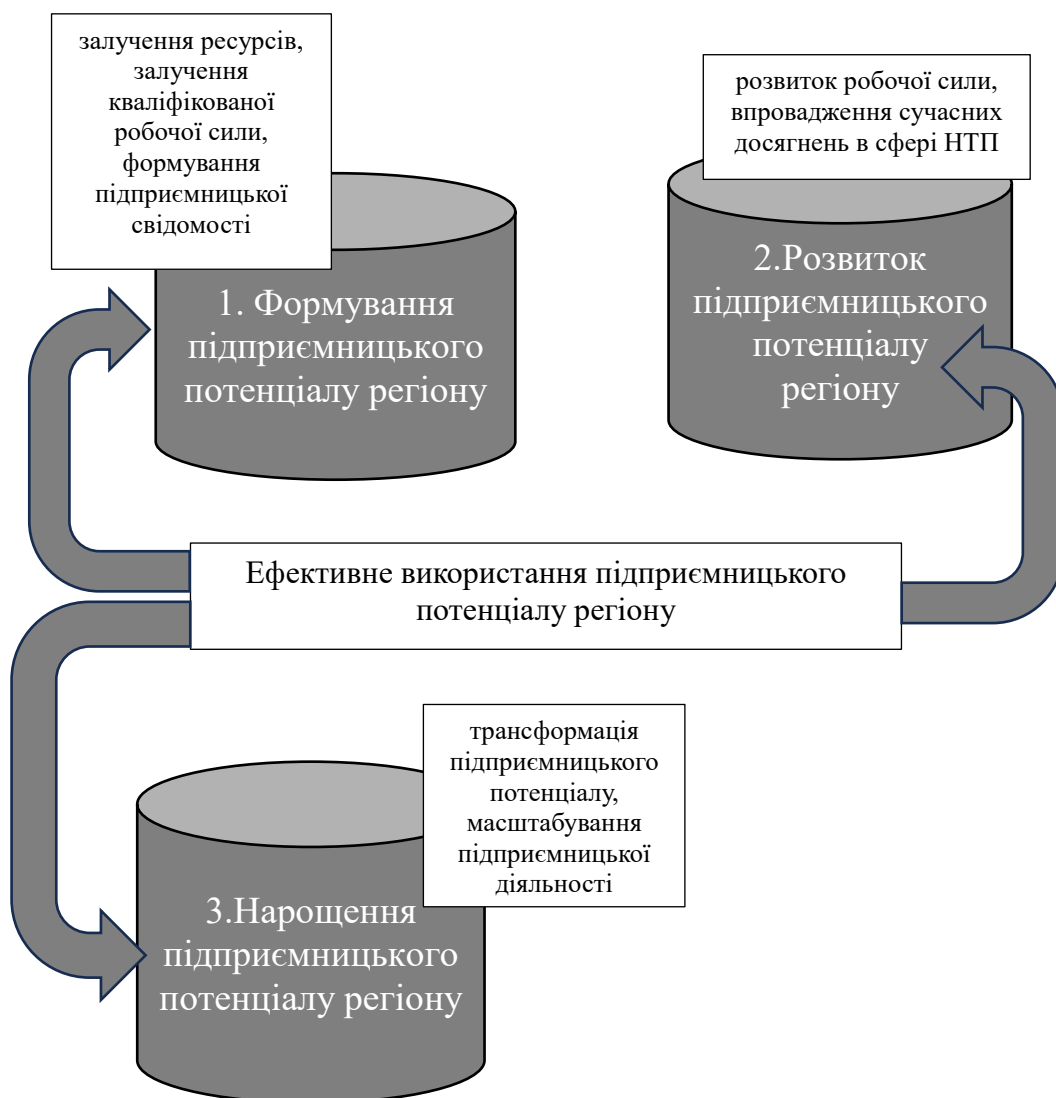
залучення ресурсів, залучення кваліфікованої робочої сили, формування підприємницької свідомості

1. Формування підприємницького потенціалу регіону

розвиток робочої сили, впровадження сучасних досягнень в сфері НТП

2.Розвиток підприємницького потенціалу регіону

Ефективне використання підприємницького потенціалу регіону

трансформація підприємницького потенціалу, масштабування підприємницької діяльності

3.Нарощення підприємницького потенціалу регіону